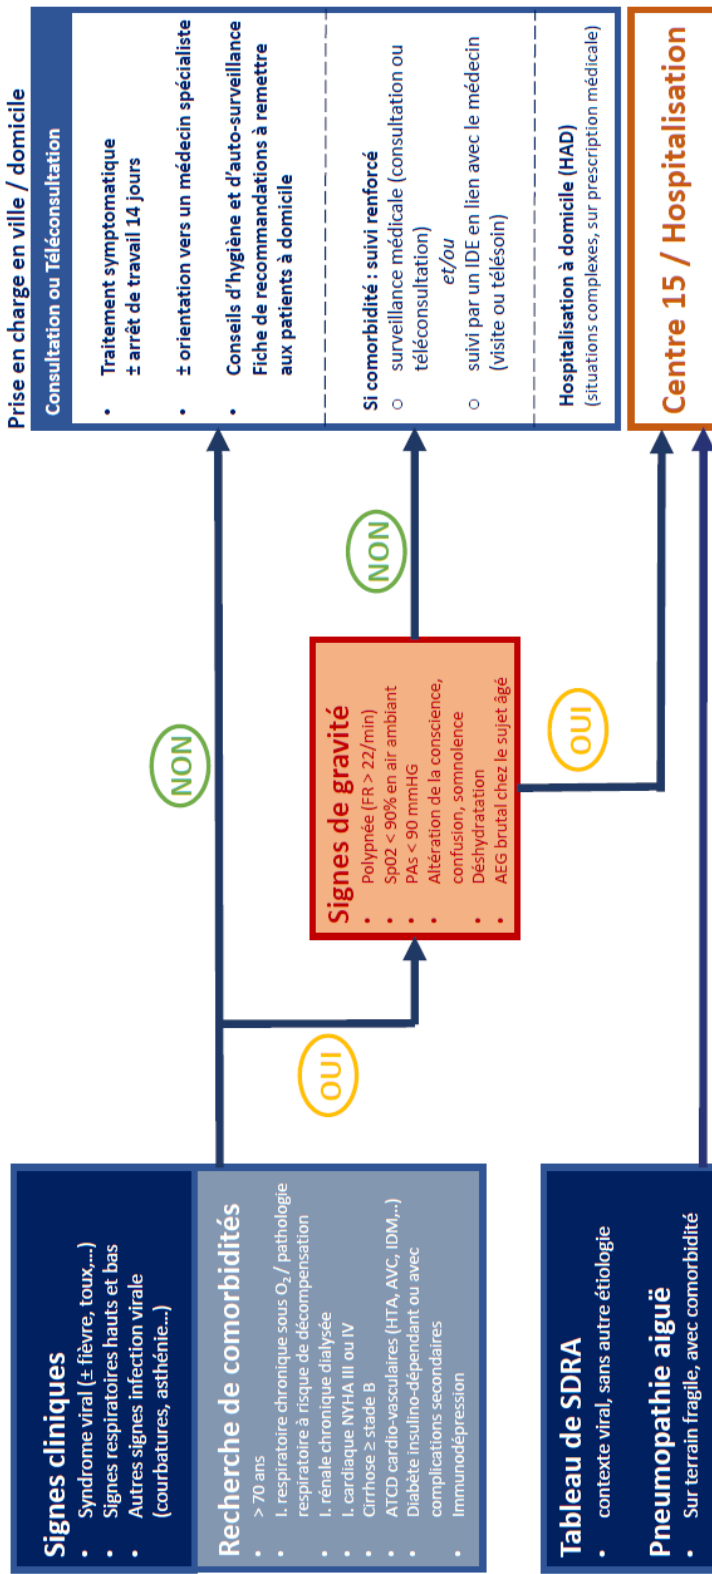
Signes cliniques
- Syndrome viral (± fièvre, toux,...)
- Signes respiratoires hauts et bas
- Autres signes infection virale (courbatures, asthénie...)

Recherche de comorbidités
- > 70 ans
- I. respiratoire chronique sous $O_2$ / pathologie respiratoire à risque de décompensation
- I. rénale chronique dialysée
- I. cardiaque NYHA III ou IV
- Cirrhose ≥ stade B
- ATCD cardio-vasculaires (HTA, AVC, IDM,...)
- Diabète insulino-dépendant ou avec complications secondaires
- Immunodépression

OUI

NON

Signes de gravité
- Polypnée (FR > 22/min)
- Sp02 < 90% en air ambiant
- PAs < 90 mmHG
- Altération de la conscience, confusion, somnolence
- Déshydratation
- AEG brutal chez le sujet âgé

NON

OUI

Prise en charge en ville / domicile
Consultation ou Téléconsultation
- Traitement symptomatique ± arrêt de travail 14 jours
- ± orientation vers un médecin spécialiste
- Conseils d'hygiène et d'auto-surveillance Fiche de recommandations à remettre aux patients à domicile

Si comorbidité : suivi renforcé
○ surveillance médicale (consultation ou téléconsultation)
et/ou
○ suivi par un IDE en lien avec le médecin (visite ou télésoin)

Hospitalisation à domicile (HAD)
(situations complexes, sur prescription médicale)

Tableau de SDRA
- contexte viral, sans autre étiologie

Pneumopathie aiguë
- Sur terrain fragile, avec comorbidité

Centre 15 / Hospitalisation